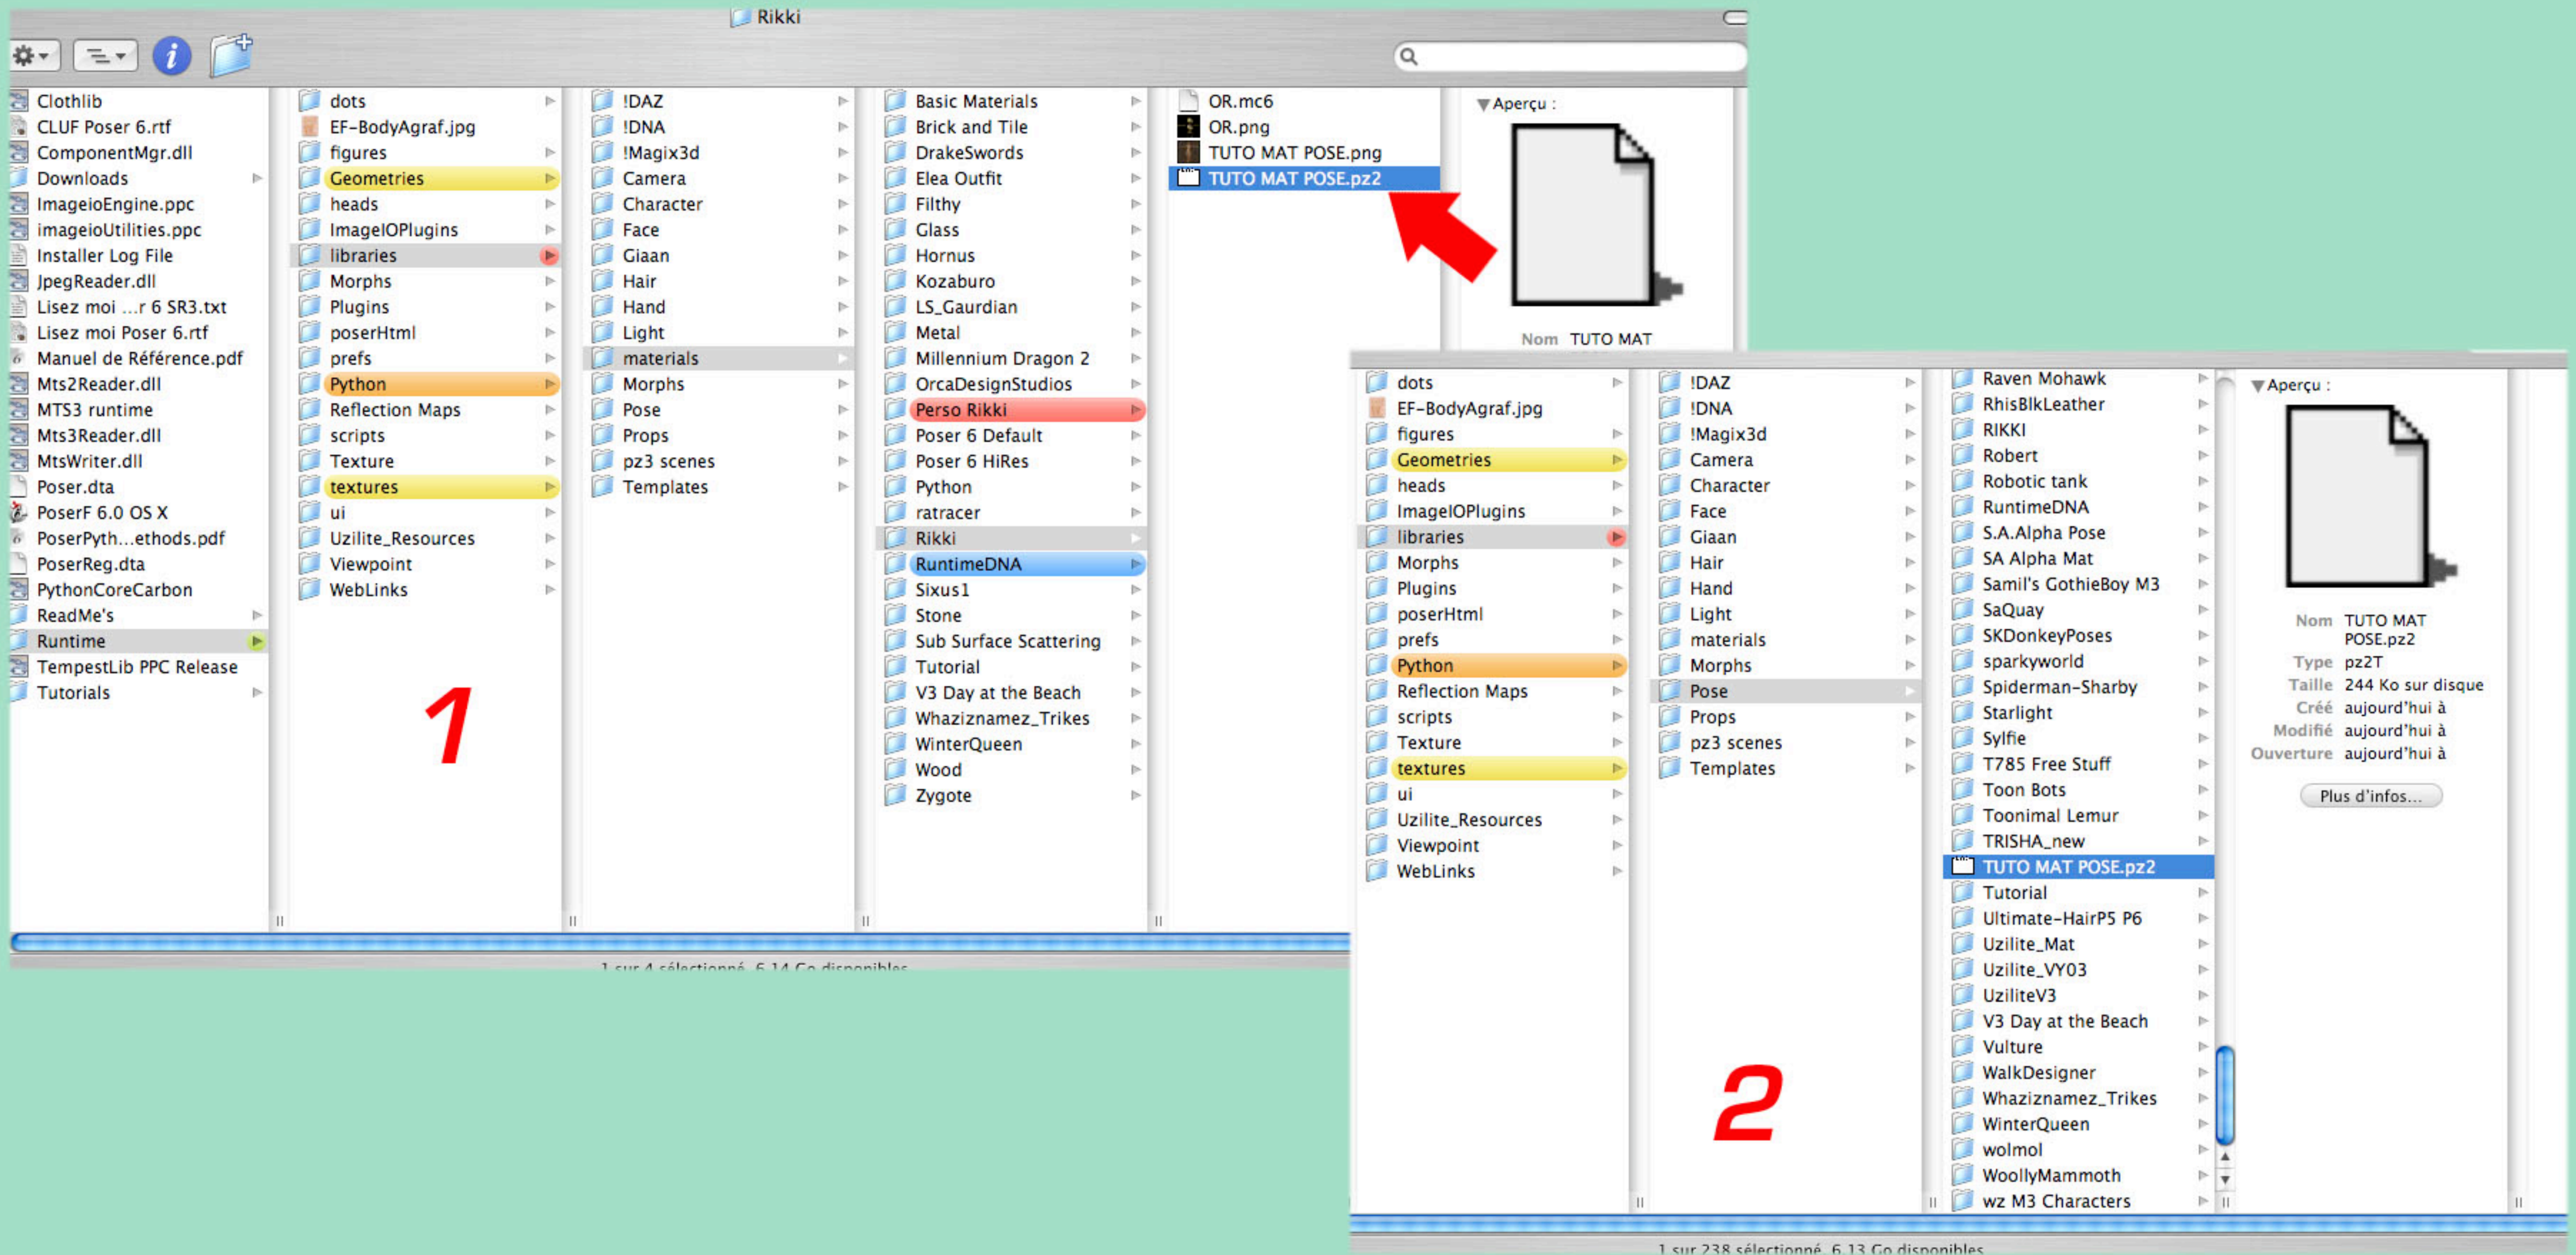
Rikki

Clothlib
CLUF Poser 6.rtf
ComponentMgr.dll
Downloads
ImageioEngine.ppc
imageioUtilities.ppc
Installer Log File
JpegReader.dll
Lisez moi ...r 6 SR3.txt
Lisez moi Poser 6.rtf
Manuel de Référence.pdf
Mts2Reader.dll
MTS3 runtime
Mts3Reader.dll
MtsWriter.dll
Poser.dta
PoserF 6.0 OS X
PoserPyth...ethods.pdf
PoserReg.dta
PythonCoreCarbon
ReadMe's
Runtime
TempestLib PPC Release
Tutorials

dots
EF-BodyAgraf.jpg
figures
Geometries
heads
ImageIOPlugins
libraries
Morphs
Plugins
poserHtml
prefs
Python
Reflection Maps
scripts
Texture
textures
ui
Uzilite_Resources
Viewpoint
WebLinks

!DAZ
!DNA
!Magix3d
Camera
Character
Face
Giaan
Hair
Hand
Light
materials
Morphs
Pose
Props
pz3 scenes
Templates

Basic Materials
Brick and Tile
DrakeSwords
Elea Outfit
Filthy
Glass
Hornus
Kozaburo
LS_Gaurdian
Metal
Millennium Dragon 2
OrcaDesignStudios
Perso Rikki
Poser 6 Default
Poser 6 HiRes
Python
ratracer
Rikki
RuntimeDNA
Sixus1
Stone
Sub Surface Scattering
Tutorial
V3 Day at the Beach
Whaziznamez_Trikes
WinterQueen
Wood
Zygote

OR.mc6
OR.png
TUTO MAT POSE.png
TUTO MAT POSE.pz2

Aperçu :
Nom TUTO MAT

1

1 sur 4 sélectionné, 6,14 Go disponibles

dots
EF-BodyAgraf.jpg
figures
Geometries
heads
ImageIOPlugins
libraries
Morphs
Plugins
poserHtml
prefs
Python
Reflection Maps
scripts
Texture
textures
ui
Uzilite_Resources
Viewpoint
WebLinks

!DAZ
!DNA
!Magix3d
Camera
Character
Face
Giaan
Hair
Hand
Light
materials
Morphs
Pose
Props
pz3 scenes
Templates

Raven Mohawk
RhisBlkLeather
RIKKI
Robert
Robotic tank
RuntimeDNA
S.A.Alpha Pose
SA Alpha Mat
Samil's GothieBoy M3
SaQuay
SKDonkeyPoses
sparkyworld
Spiderman-Sharby
Starlight
Sylfie
T785 Free Stuff
Toon Bots
Toonimal Lemur
TRISHA_new
TUTO MAT POSE.pz2
Tutorial
Ultimate-HairP5 P6
Uzilite_Mat
Uzilite_VY03
UziliteV3
V3 Day at the Beach
Vulture
WalkDesigner
Whaziznamez_Trikes
WinterQueen
wolmol
WoollyMammoth
wz M3 Characters

Aperçu :
Nom TUTO MAT POSE.pz2
Type pz2T
Taille 244 Ko sur disque
Créé aujourd'hui à
Modifié aujourd'hui à
Ouverture aujourd'hui à
Plus d'infos...

2

1 sur 238 sélectionné, 6,13 Go disponibles